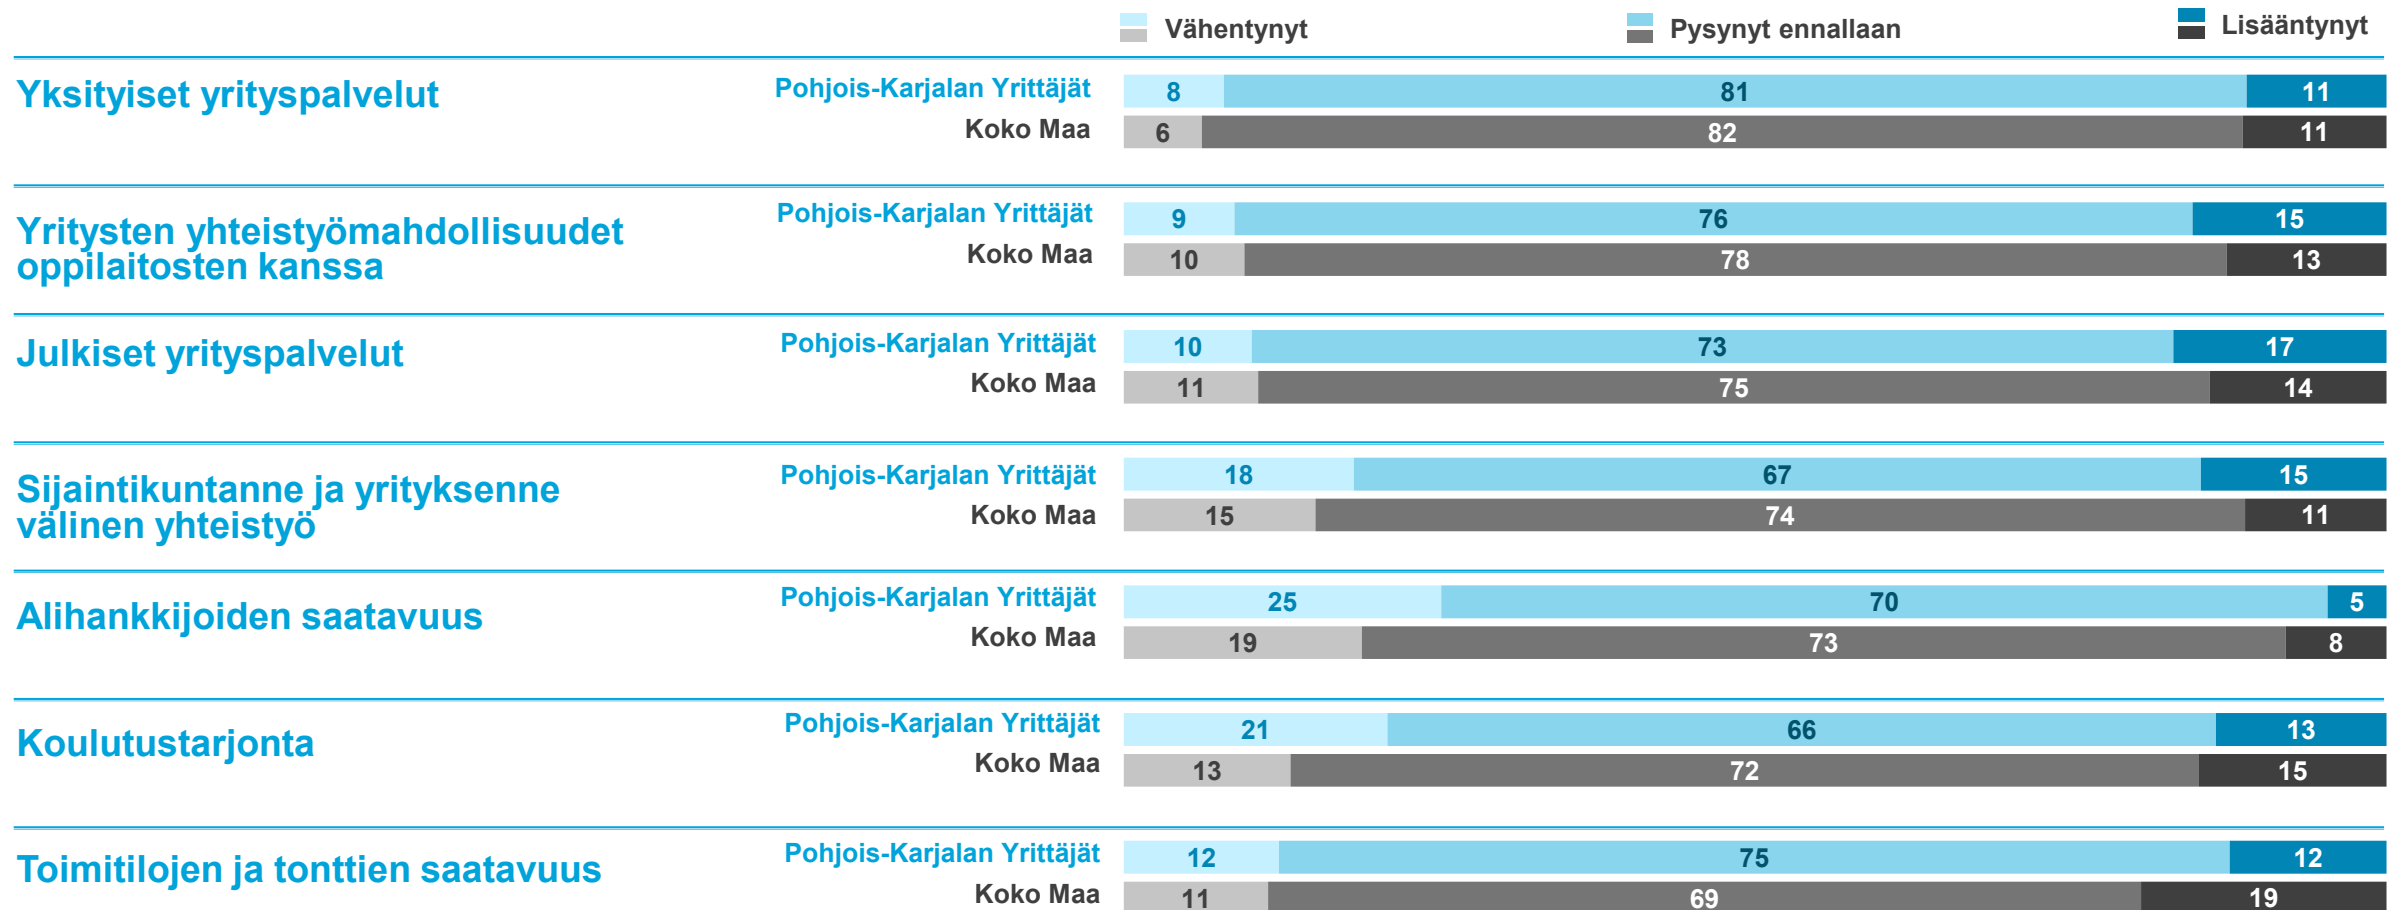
Vähentynyt Pysynyt ennallaan Lisääntynyt

Yksityiset yrityspalvelut
Pohjois-Karjalan Yrittäjät 8 81 11
Koko Maa 6 82 11

Yritysten yhteistyömahdollisuudet oppilaitosten kanssa
Pohjois-Karjalan Yrittäjät 9 76 15
Koko Maa 10 78 13

Julkiset yrityspalvelut
Pohjois-Karjalan Yrittäjät 10 73 17
Koko Maa 11 75 14

Sijaintikuntanne ja yrityksenne välinen yhteistyö
Pohjois-Karjalan Yrittäjät 18 67 15
Koko Maa 15 74 11

Alihankkijoiden saatavuus
Pohjois-Karjalan Yrittäjät 25 70 5
Koko Maa 19 73 8

Koulutustarjonta
Pohjois-Karjalan Yrittäjät 21 66 13
Koko Maa 13 72 15

Toimitilojen ja tonttien saatavuus
Pohjois-Karjalan Yrittäjät 12 75 12
Koko Maa 11 69 19